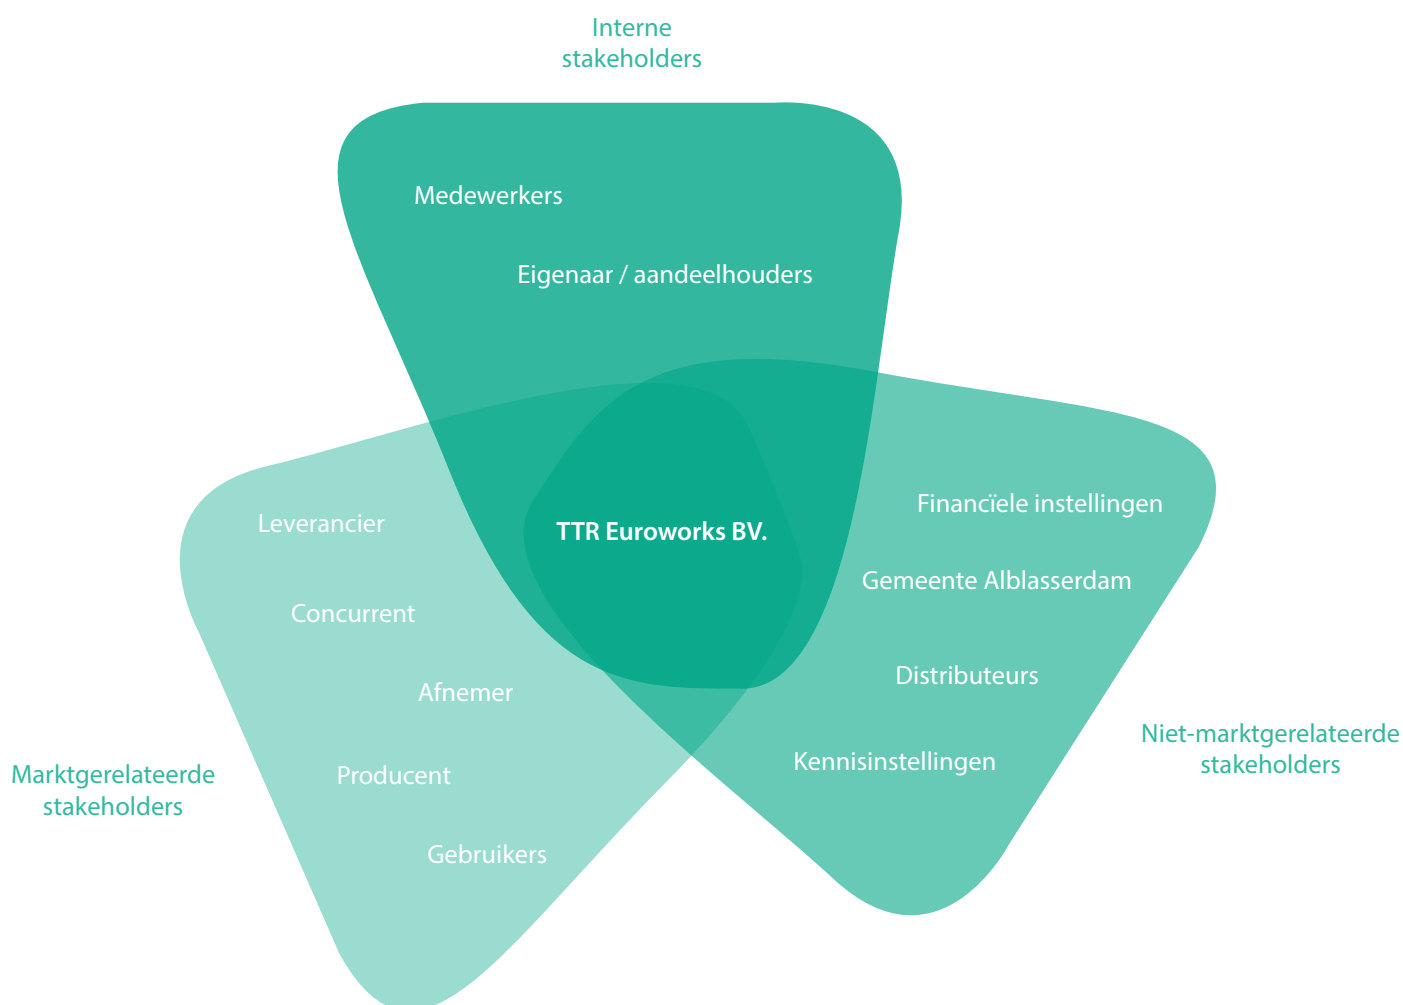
Interne stakeholders

Medewerkers

Eigenaar / aandeelhouders

TTR Euroworks BV.

Leverancier

Concurrent

Afnemer

Producent

Gebruikers

Marktgerelateerde stakeholders

Financïele instellingen

Gemeente Alblasserdam

Distributeurs

Kennisinstellingen

Niet-marktgerelateerde stakeholders